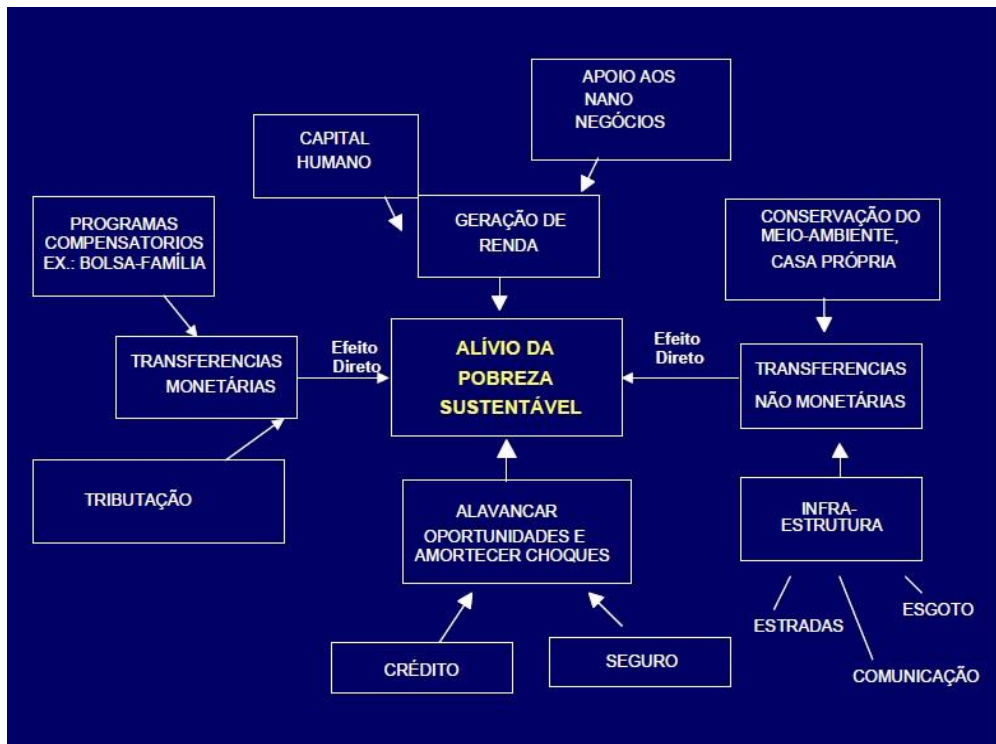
APOIO AOS NANO NEGÓCIOS

CAPITAL HUMANO

GERAÇÃO DE RENDA

PROGRAMAS COMPENSATORIOS EX.: BOLSA-FAMÍLIA

CONSERVAÇÃO DO MEIO-AMBIENTE, CASA PRÓPRIA

TRANSFERENCIAS MONETÁRIAS

Efeito Direto

ALÍVIO DA POBREZA SUSTENTÁVEL

Efeito Direto

TRANSFERENCIAS NÃO MONETÁRIAS

TRIBUTAÇÃO

ALAVANCAR OPORTUNIDADES E AMORTECER CHOQUES

INFRA-ESTRUTURA

ESTRADAS

ESGOTO

COMUNICAÇÃO

CRÉDITO

SEGURO